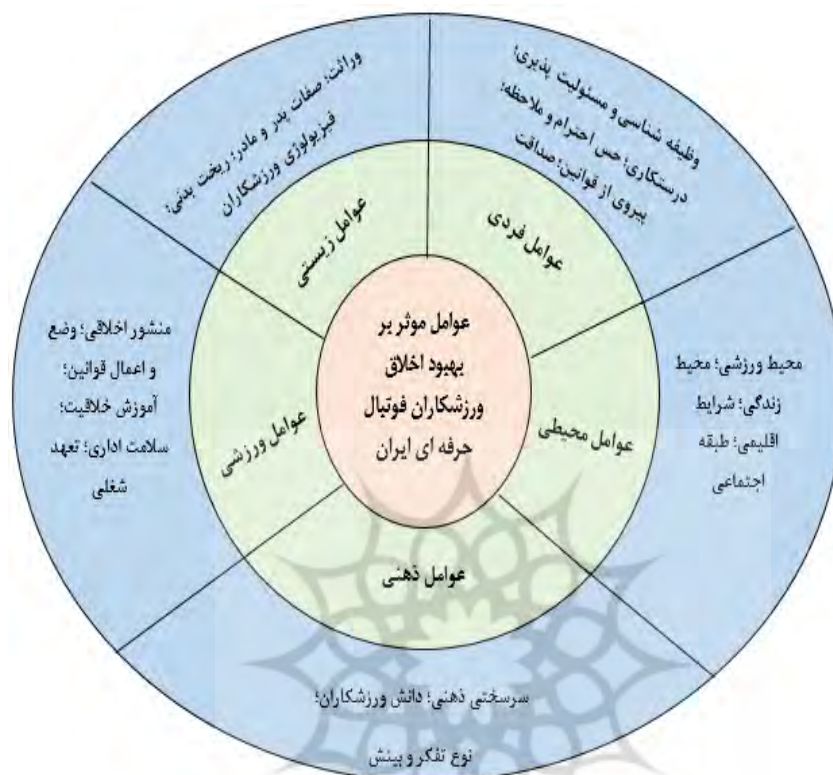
عوامل موثر بر بهبود اخلاق ورزشکاران فوتبال حرفه ای ایران

عوامل زیستی

وراثت؛ صفات پدر و مادر؛ ریخت بدنی؛ فیزیولوژی ورزشکاران

عوامل فردی

وظیفه شناسی و مسئولیت پذیری؛ درستکاری؛ حس احترام و ملاحظه؛ پیروی از قوانین؛ صداقت

عوامل محیطی

محیط ورزشی؛ محیط زندگی؛ شرایط اقلیمی؛ طبقه اجتماعی

عوامل ذهنی

سرسختی ذهنی؛ دانش ورزشکاران؛ نوع تفکر و بینش

عوامل ورزشی

منشور اخلاقی؛ وضع و اعمال قوانین؛ آموزش خلاقیت؛ سلامت اداری؛ تعهد شغلی